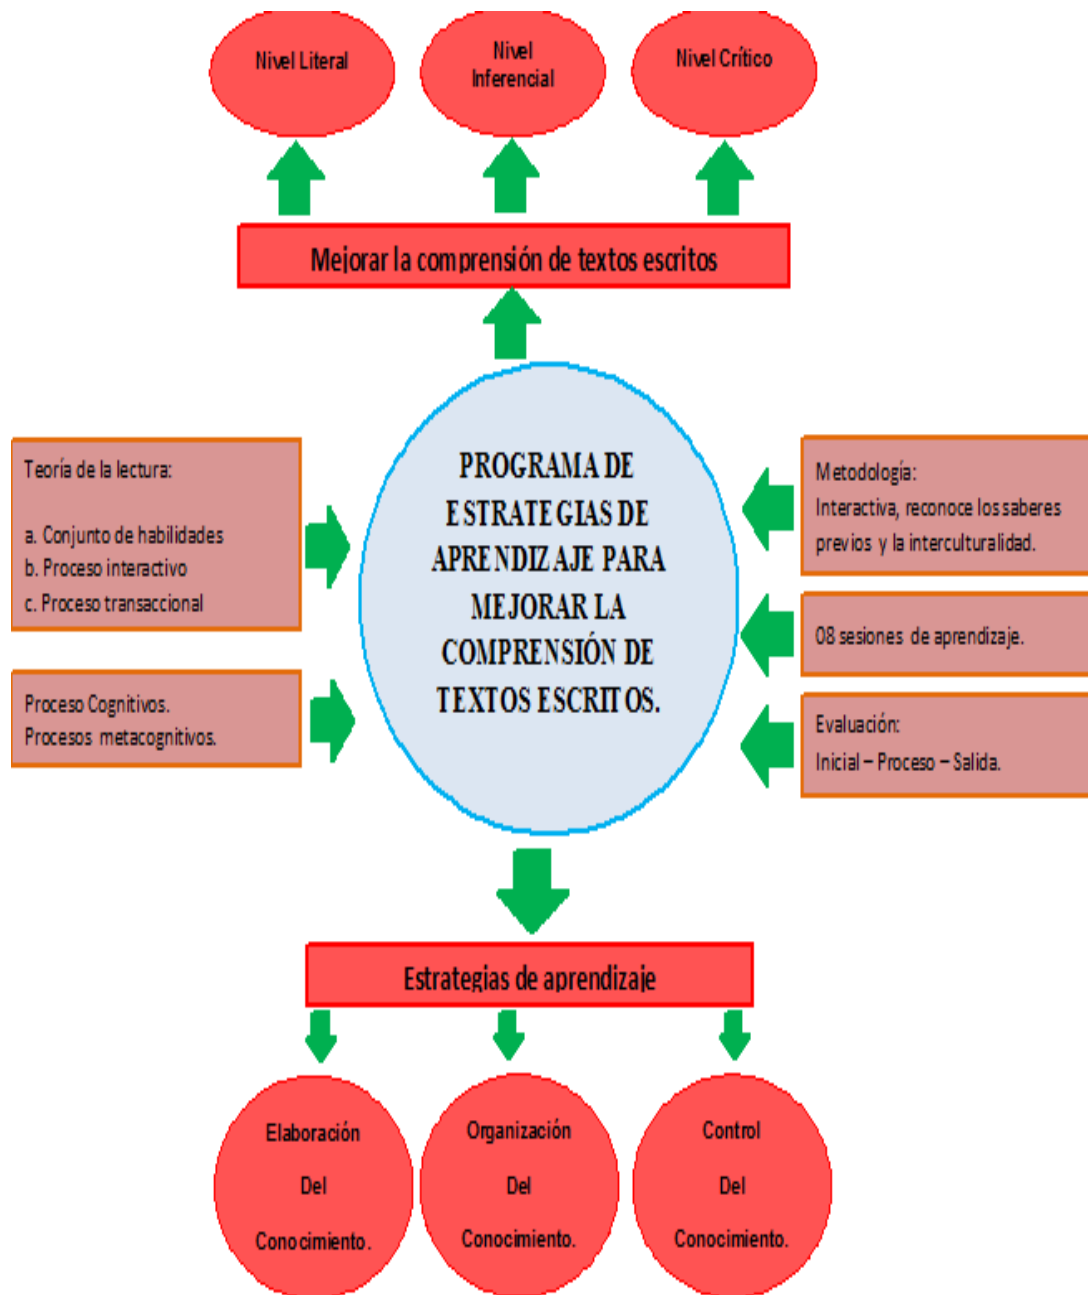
Nivel Literal

Nivel Inferencial

Nivel Crítico

Mejorar la comprensión de textos escritos

Teoría de la lectura:

a. Conjunto de habilidades
b. Proceso interactivo
c. Proceso transaccional

Proceso Cognitivos.
Procesos metacognitivos.

PROGRAMA DE ESTRATEGIAS DE APRENDIZAJE PARA MEJORAR LA COMPRENSIÓN DE TEXTOS ESCRITOS.

Metodología:
Interactiva, reconoce los saberes previos y la interculturalidad.

08 sesiones de aprendizaje.

Evaluación:
Inicial – Proceso – Salida.

Estrategias de aprendizaje

Elaboración Del Conocimiento.

Organización Del Conocimiento.

Control Del Conocimiento.